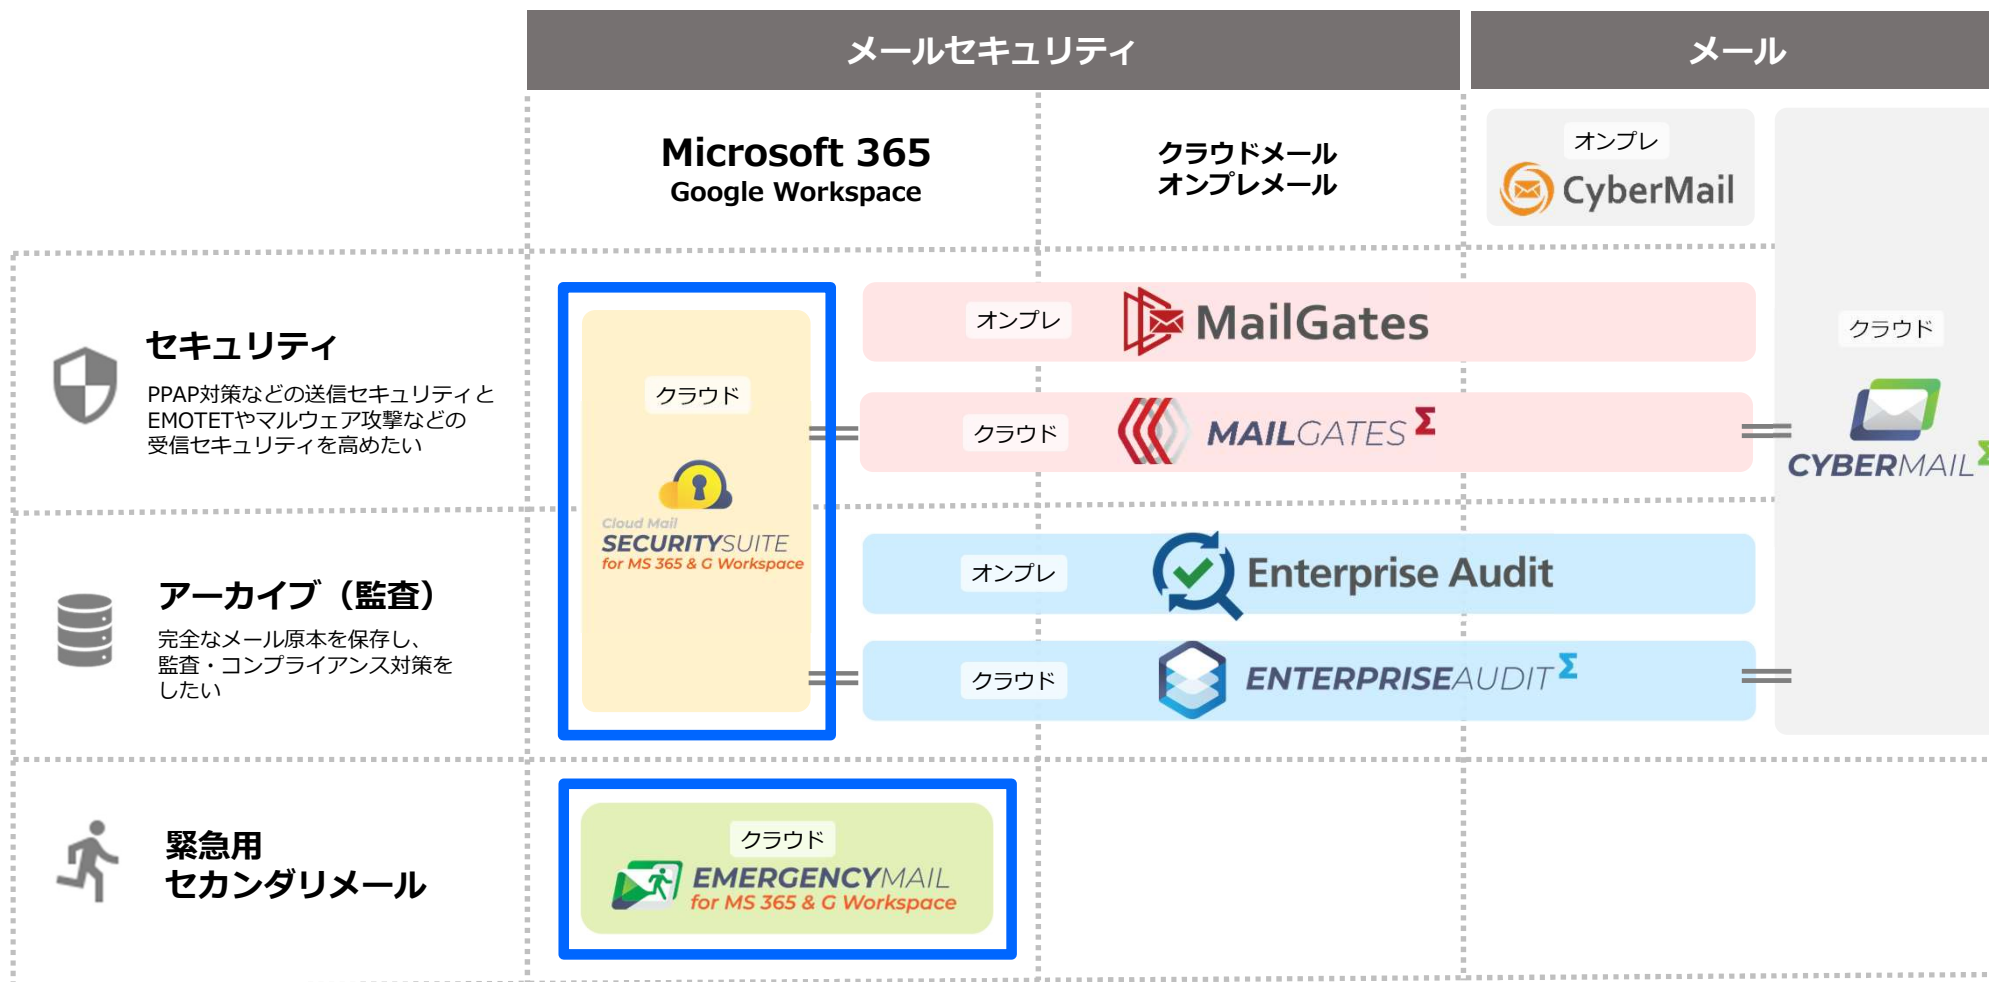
メールセキュリティ

メール

Microsoft 365
Google Workspace

クラウドメール
オンプレメール

オンプレ
CyberMail

セキュリティ
PPAP対策などの送信セキュリティと EMOTETやマルウェア攻撃などの 受信セキュリティを高めたい

クラウド
Cloud Mail
SECURITYSUITE
for MS 365 & G Workspace

オンプレ
MailGates

クラウド
MAILGATES Σ

クラウド
CYBERMAIL Σ

アーカイブ（監査）
完全なメール原本を保存し、 監査・コンプライアンス対策を したい

オンプレ
Enterprise Audit

クラウド
ENTERPRISEAUDIT Σ

緊急用
セカンダリメール

クラウド
EMERGENCYMAIL
for MS 365 & G Workspace